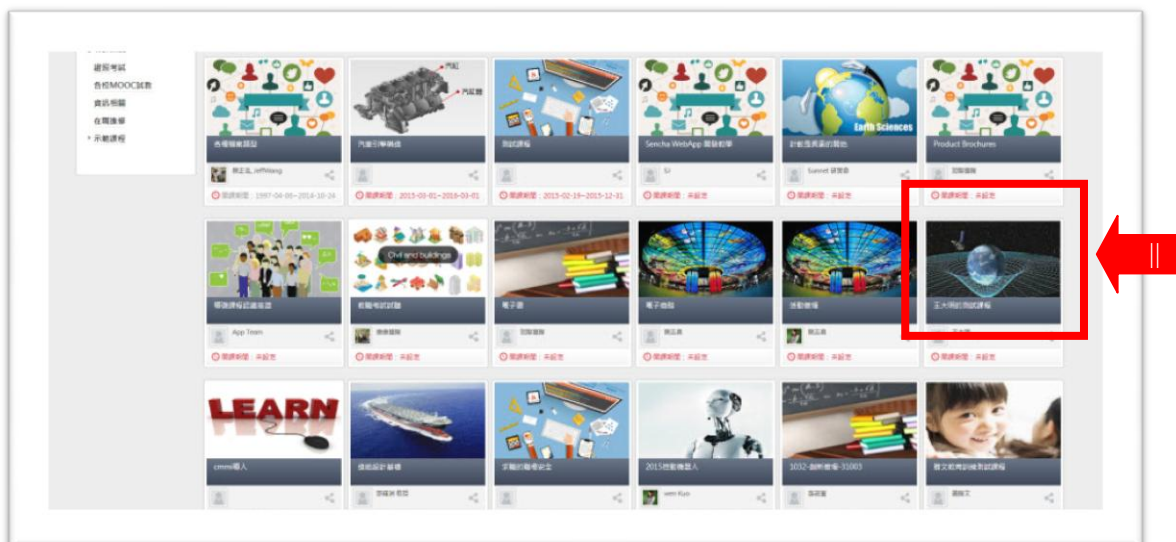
證照考試
各校MOOC試教
資訊相關
在職進修
示範課程

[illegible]
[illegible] JeffWang
開課期間：1997-04-06~2014-10-24

汽車引擎構造
開課期間：2015-03-01~2016-03-01

測試課程
開課期間：2015-02-19~2015-12-31

Sencha WebApp 開發教學
SI
開課期間：未設定

Earth Sciences
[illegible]
Sunnet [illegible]
開課期間：未設定

Product Brochures
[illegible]
開課期間：未設定

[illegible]
App Team
開課期間：未設定

Civil and buildings
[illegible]
開課期間：未設定

電子書
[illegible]
開課期間：未設定

電子書櫃
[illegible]
開課期間：未設定

活動看板
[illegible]
開課期間：未設定

王大明的測試課程
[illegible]

LEARN
cmmi導入
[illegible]

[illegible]
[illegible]

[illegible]
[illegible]

2015機器人
sam Kuo

1032-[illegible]-31003
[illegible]

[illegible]
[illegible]